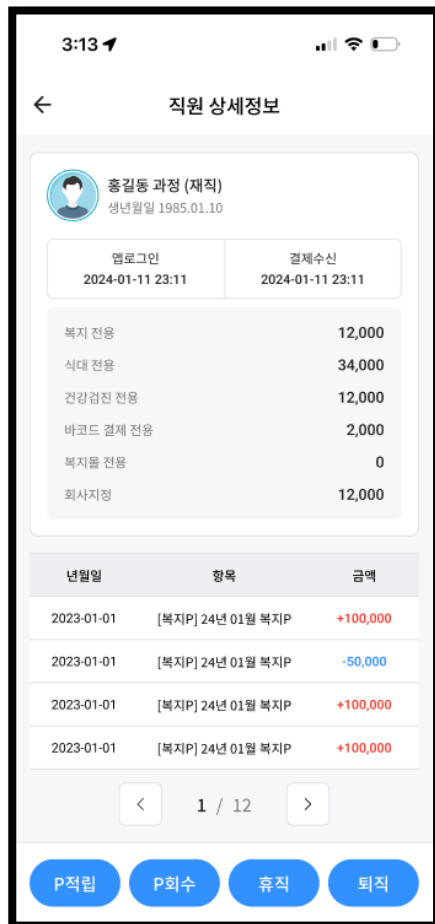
3:13

직원 상세정보

홍길동 과정 (재직)
생년월일 1985.01.10

| 앱로그인 | 결제수신 |
|---|---|
| 2024-01-11 23:11 | 2024-01-11 23:11 |

복지 전용 12,000
식대 전용 34,000
건강검진 전용 12,000
바코드 결제 전용 2,000
복지몰 전용 0
회사지정 12,000

| 년월일 | 항목 | 금액 |
|---|---|---|
| 2023-01-01 | [복지P] 24년 01월 복지P | +100,000 |
| 2023-01-01 | [복지P] 24년 01월 복지P | -50,000 |
| 2023-01-01 | [복지P] 24년 01월 복지P | +100,000 |
| 2023-01-01 | [복지P] 24년 01월 복지P | +100,000 |

‹ 1 / 12 ›

P적립 P회수 휴직 퇴직